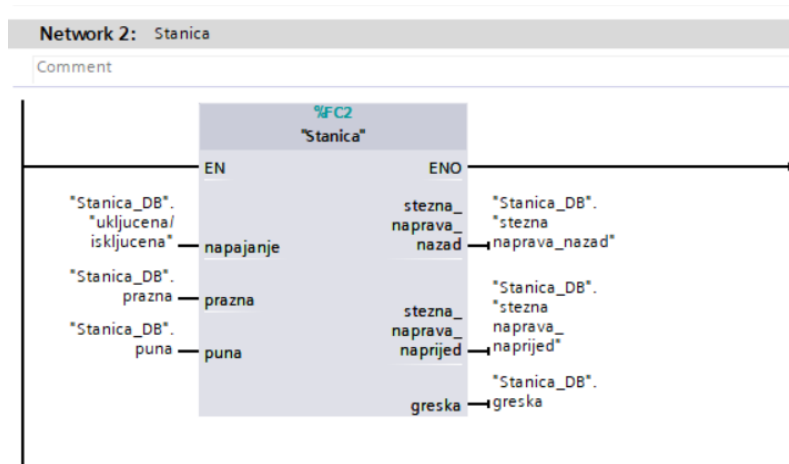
Network 2: Stanica

Comment

%FC2
"Stanica"

EN

ENO

"Stanica_DB". "ukljucena/ iskljucena"

napajanje

"Stanica_DB". prazna

prazna

"Stanica_DB". puna

puna

stezna_ naprava_ nazad

"Stanica_DB". "stezna naprava_nazad"

stezna_ naprava_ naprijed

"Stanica_DB". "stezna naprava_ naprijed"

greska

"Stanica_DB". greska